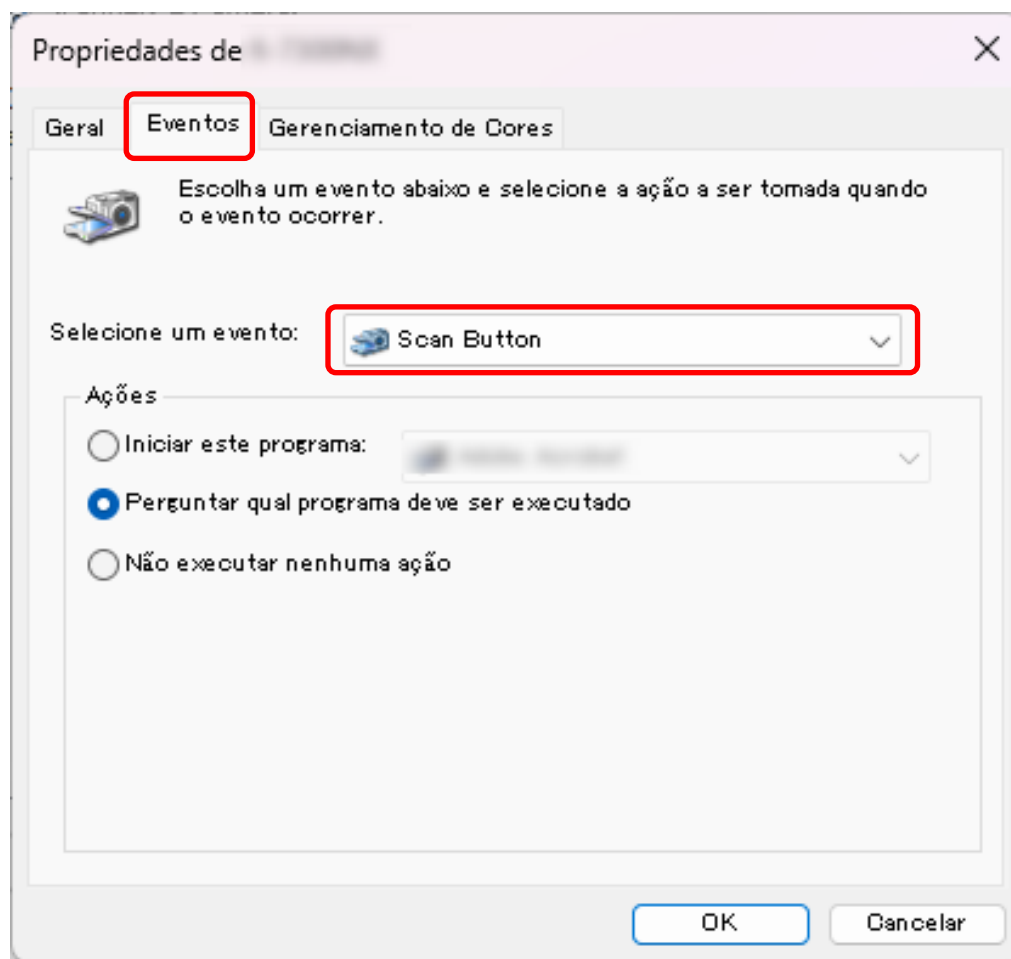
Propriedades de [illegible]

Geral
Eventos
Gerenciamento de Cores

Escolha um evento abaixo e selecione a ação a ser tomada quando o evento ocorrer.

Selecione um evento:
Scan Button

Ações
Iniciar este programa:
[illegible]
Perguntar qual programa deve ser executado
Não executar nenhuma ação

OK
Cancelar